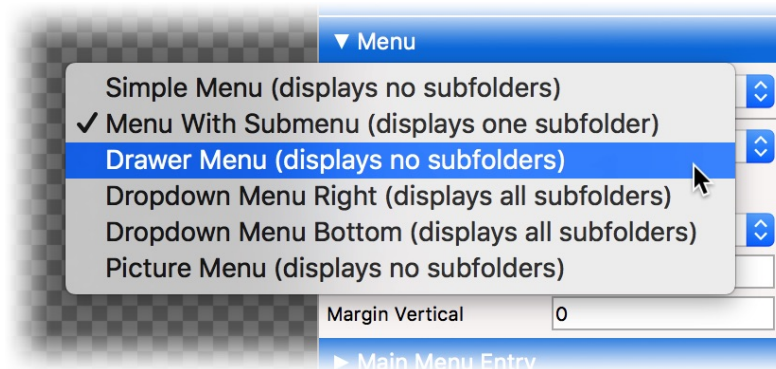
▼ Menu

Simple Menu (displays no subfolders)
✓ Menu With Submenu (displays one subfolder)
Drawer Menu (displays no subfolders)
Dropdown Menu Right (displays all subfolders)
Dropdown Menu Bottom (displays all subfolders)
Picture Menu (displays no subfolders)

Margin Vertical | 0

► Main Menu Entry